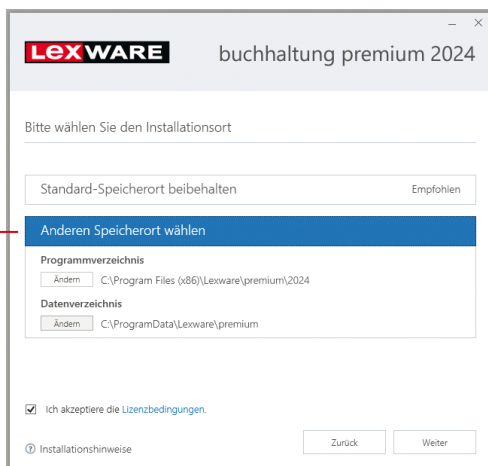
– ×

LEXWARE buchhaltung premium 2024

Bitte wählen Sie den Installationsort

Standard-Speicherort beibehalten Empfohlen

Anderen Speicherort wählen

Programmverzeichnis
Ändern C:\Program Files (x86)\Lexware\premium\2024

Datenverzeichnis
Ändern C:\ProgramData\Lexware\premium

☑ Ich akzeptiere die Lizenzbedingungen.

? Installationshinweise

Zurück Weiter